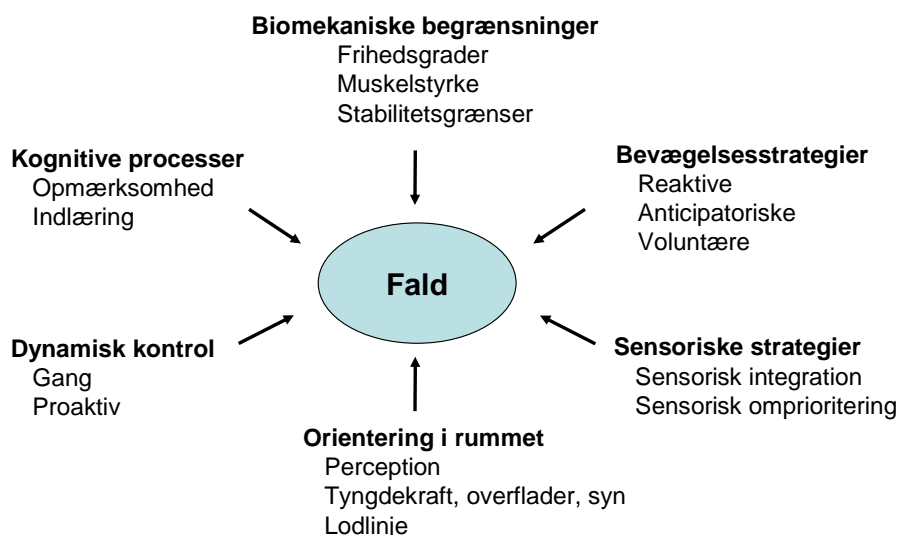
Biomekaniske begrænsninger
Frihedsgrader
Muskelstyrke
Stabilitetsgrænser

Kognitive processer
Opmærksomhed
Indlæring

Bevægelsesstrategier
Reaktive
Anticipatoriske
Voluntære

Fald

Dynamisk kontrol
Gang
Proaktiv

Sensoriske strategier
Sensorisk integration
Sensorisk omprioritering

Orientering i rummet
Perception
Tyngdekraft, overflader, syn
Lodlinie